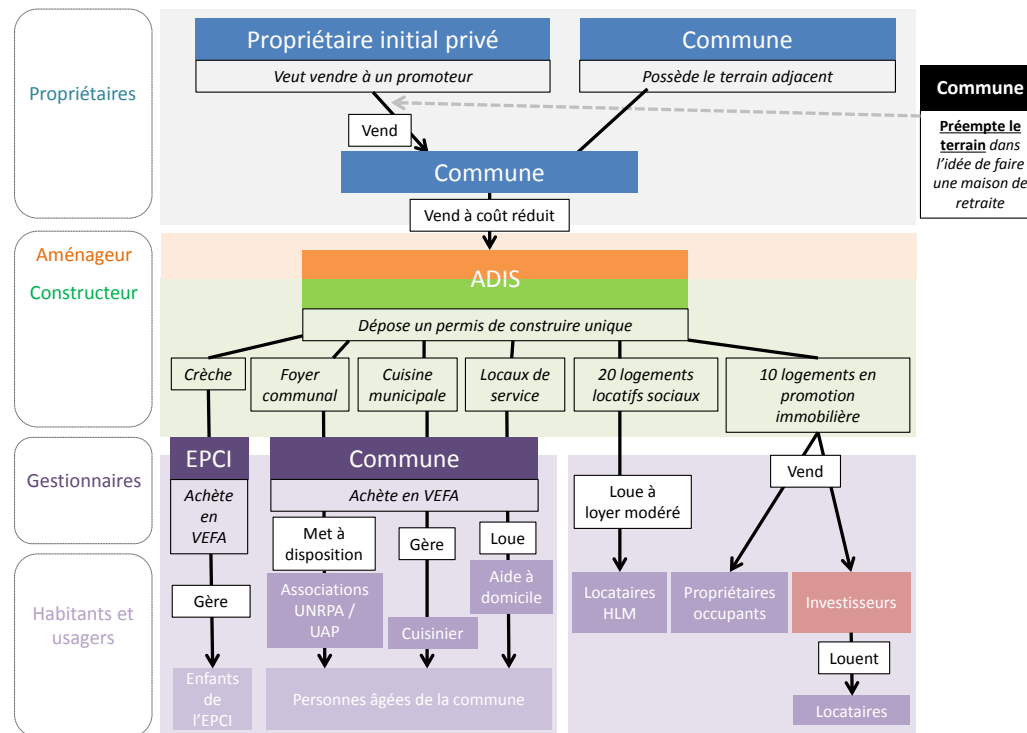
Propriétaires

Propriétaire initial privé

Veut vendre à un promoteur

Commune

Possède le terrain adjacent

Commune

Préempte le terrain dans l'idée de faire une maison de retraite

Vend

Commune

Vend à coût réduit

Aménageur

Constructeur

ADIS

Dépose un permis de construire unique

Crèche

Foyer communal

Cuisine municipale

Locaux de service

20 logements locatifs sociaux

10 logements en promotion immobilière

Gestionnaires

EPCI

Achète en VEFA

Commune

Achète en VEFA

Met à disposition

Gère

Loue

Loue à loyer modéré

Vend

Habitants et usagers

Gère

Associations UNRPA / UAP

Cuisinier

Aide à domicile

Locataires HLM

Propriétaires occupants

Investisseurs

Louent

Enfants de l'EPCI

Personnes âgées de la commune

Locataires